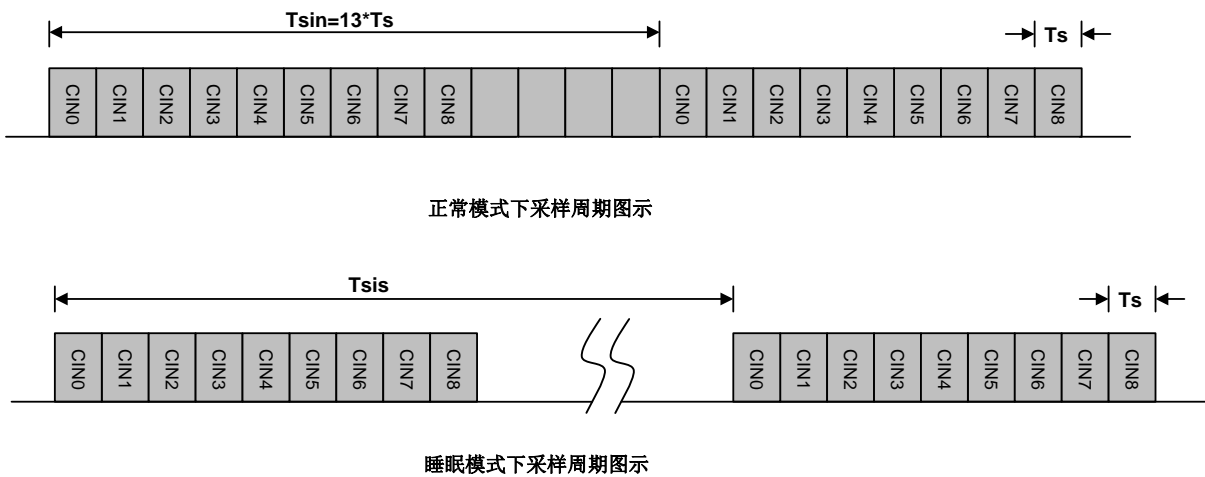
Tsin=13*Ts

Ts

CIN0 CIN1 CIN2 CIN3 CIN4 CIN5 CIN6 CIN7 CIN8 CIN0 CIN1 CIN2 CIN3 CIN4 CIN5 CIN6 CIN7 CIN8

正常模式下采样周期图示

Tsis

Ts

CIN0 CIN1 CIN2 CIN3 CIN4 CIN5 CIN6 CIN7 CIN8 CIN0 CIN1 CIN2 CIN3 CIN4 CIN5 CIN6 CIN7 CIN8

睡眠模式下采样周期图示